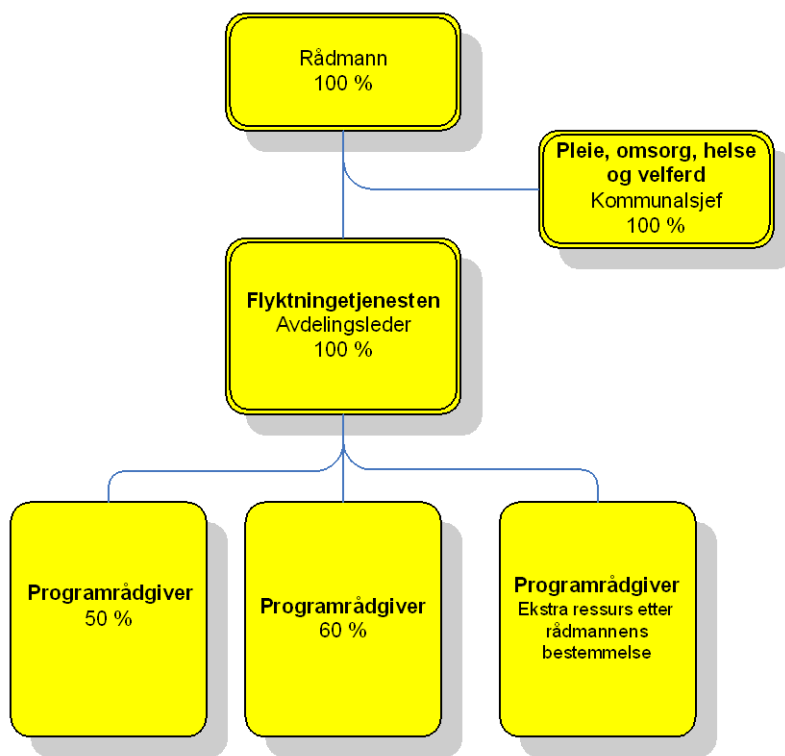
Rådmann
100 %

Pleie, omsorg, helse og velferd
Kommunalsjef
100 %

Flyktningetjenesten
Avdelingsleder
100 %

Programrådgiver
50 %

Programrådgiver
60 %

Programrådgiver
Ekstra ressurs etter rådmannens bestemmelse